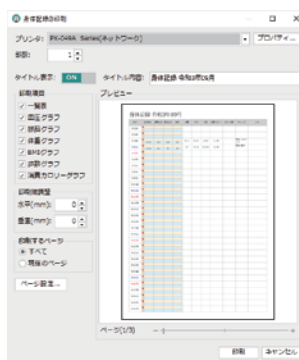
身体記録の印刷

プリンター: PX-049A Series(ネットワーク)
プロパティ...

部数: 1

タイトル表示: ON
タイトル内容: 身体記録 令和3年06月

印刷項目
一覧表
血圧グラフ
脈拍グラフ
体重グラフ
BMIグラフ
歩数グラフ
消費カロリーグラフ

印刷微調整
水平(mm): 0
垂直(mm): 0

印刷するページ
すべて
現在のページ

ページ設定...

プレビュー

身体記録 令和3年06月

ページ(1/3)

印刷
キャンセル